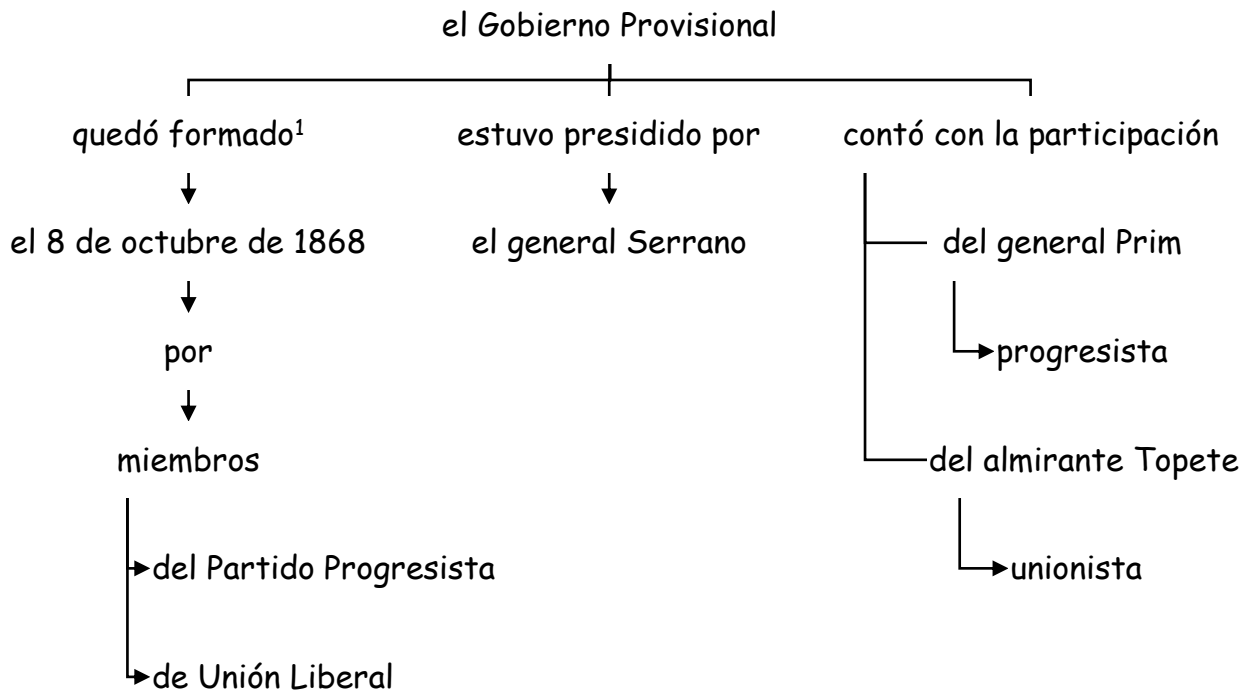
el Gobierno Provisional

quedó formado$^1$

el 8 de octubre de 1868

por

miembros

del Partido Progresista

de Unión Liberal

estuvo presidido por

el general Serrano

contó con la participación

del general Prim

progresista

del almirante Topete

unionista